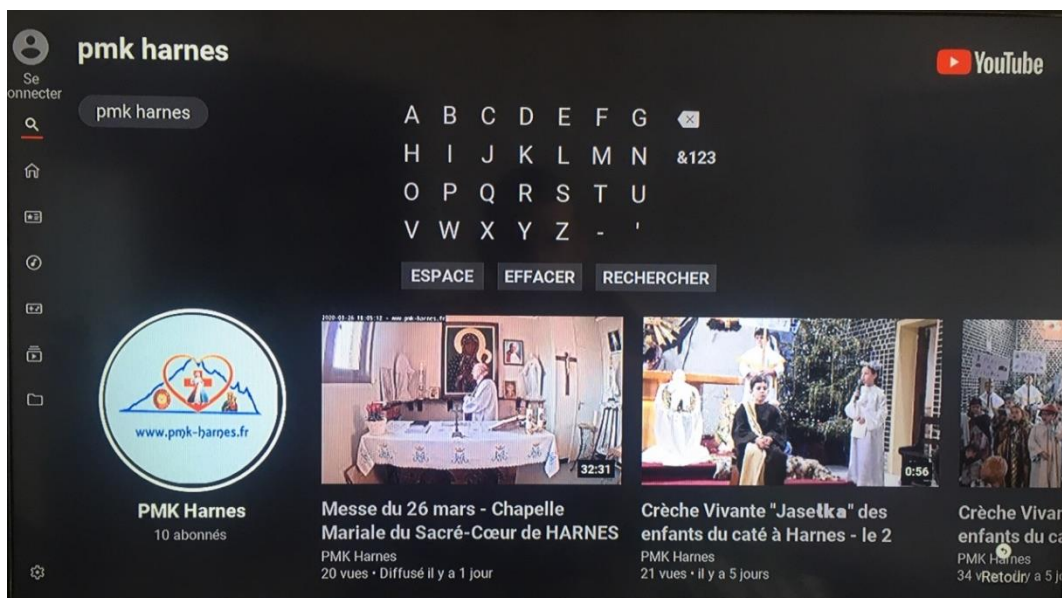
Se connecter

pmk harnes

YouTube

pmk harnes

A B C D E F G
H I J K L M N &123
O P Q R S T U
V W X Y Z - '

ESPACE EFFACER RECHERCHER

www.pmk-harnes.fr

PMK Harnes
10 abonnés

2020-03-26 18:05:12 - www.pmk-harnes.fr
32:31
Messe du 26 mars - Chapelle Mariale du Sacré-Cœur de HARNES
PMK Harnes
20 vues • Diffusé il y a 1 jour

0:56
Crèche Vivante "Jasełka" des enfants du caté à Harnes - le 2
PMK Harnes
21 vues • il y a 5 jours

Crèche Vivar
enfants du ca
PMK Harnes
34 vRetour a 5 j